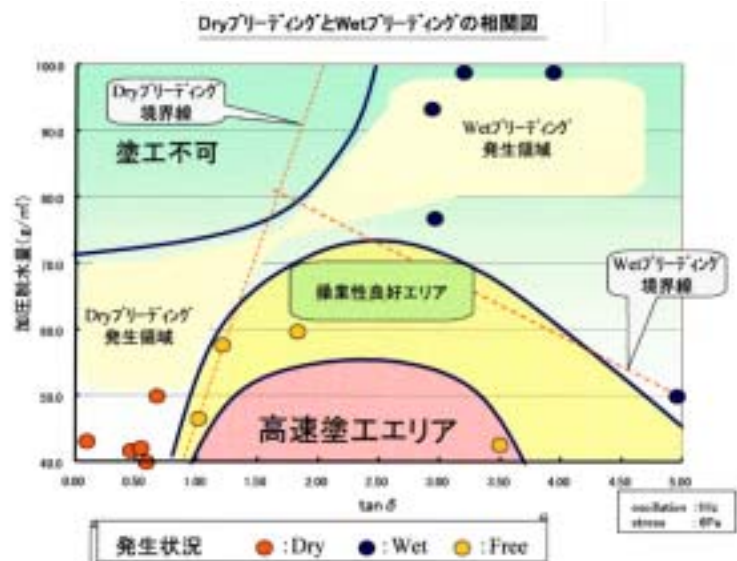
DryﾌﾞﾘｰﾃﾞｨﾝｸﾞとWetﾌﾞﾘｰﾃﾞｨﾝｸﾞの相関図

Dryﾌﾞﾘｰﾃﾞｨﾝｸﾞ境界線

塗工不可

Wetﾌﾞﾘｰﾃﾞｨﾝｸﾞ発生領域

作業性良好エリア

Wetﾌﾞﾘｰﾃﾞｨﾝｸﾞ境界線

Dryﾌﾞﾘｰﾃﾞｨﾝｸﾞ発生領域

高速塗工エリア

加圧脱水量（g/m²）

100.0
90.0
80.0
70.0
60.0
50.0
40.0

0.00 0.50 1.00 1.50 2.00 2.50 3.00 3.50 4.00 4.50 5.00

tan δ

oscillation : 5Hz
stress : 6Pa

発生状況 :Dry :Wet :Free